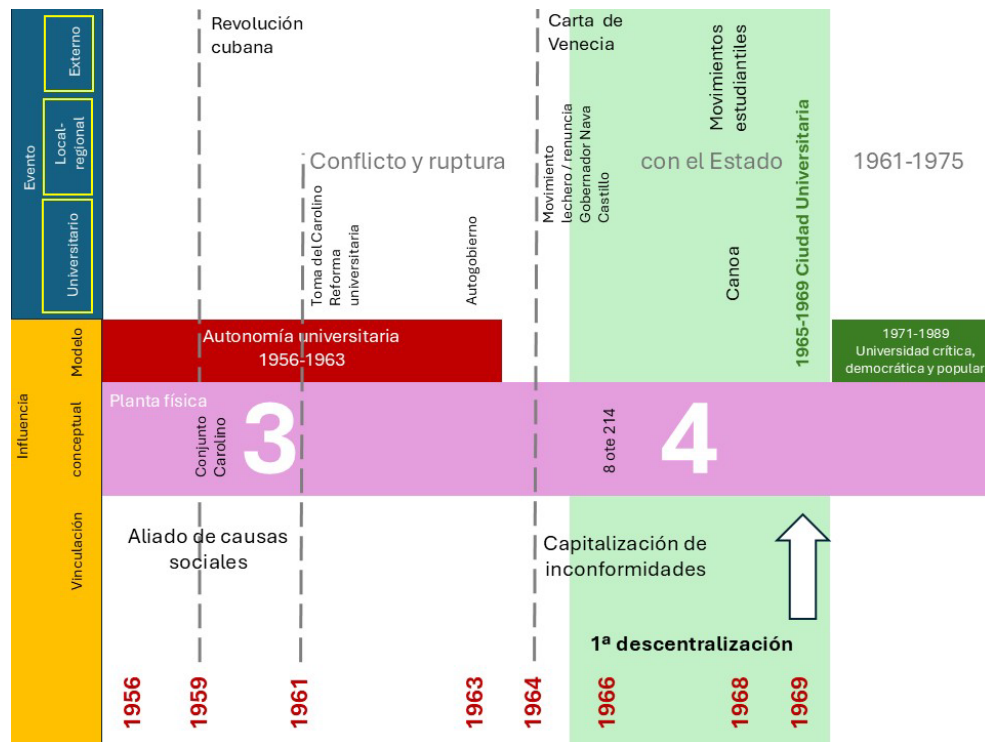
Evento

Externo

Local-regional

Universitario

Influencia

Modelo

conceptual

Vinculación

Revolución cubana

Carta de Venecia

Movimientos estudiantiles

Conflicto y ruptura

con el Estado

1961-1975

Toma del Carolino

Reforma universitaria

Autogobierno

Movimiento lechero / renuncia Gobernador Nava Castillo

Canoa

1965-1969 Ciudad Universitaria

Autonomía universitaria 1956-1963

1971-1989 Universidad crítica, democrática y popular

Planta física

Conjunto Carolino

3

8 ote 214

4

Aliado de causas sociales

Capitalización de inconformidades

1ª descentralización

1956

1959

1961

1963

1964

1966

1968

1969